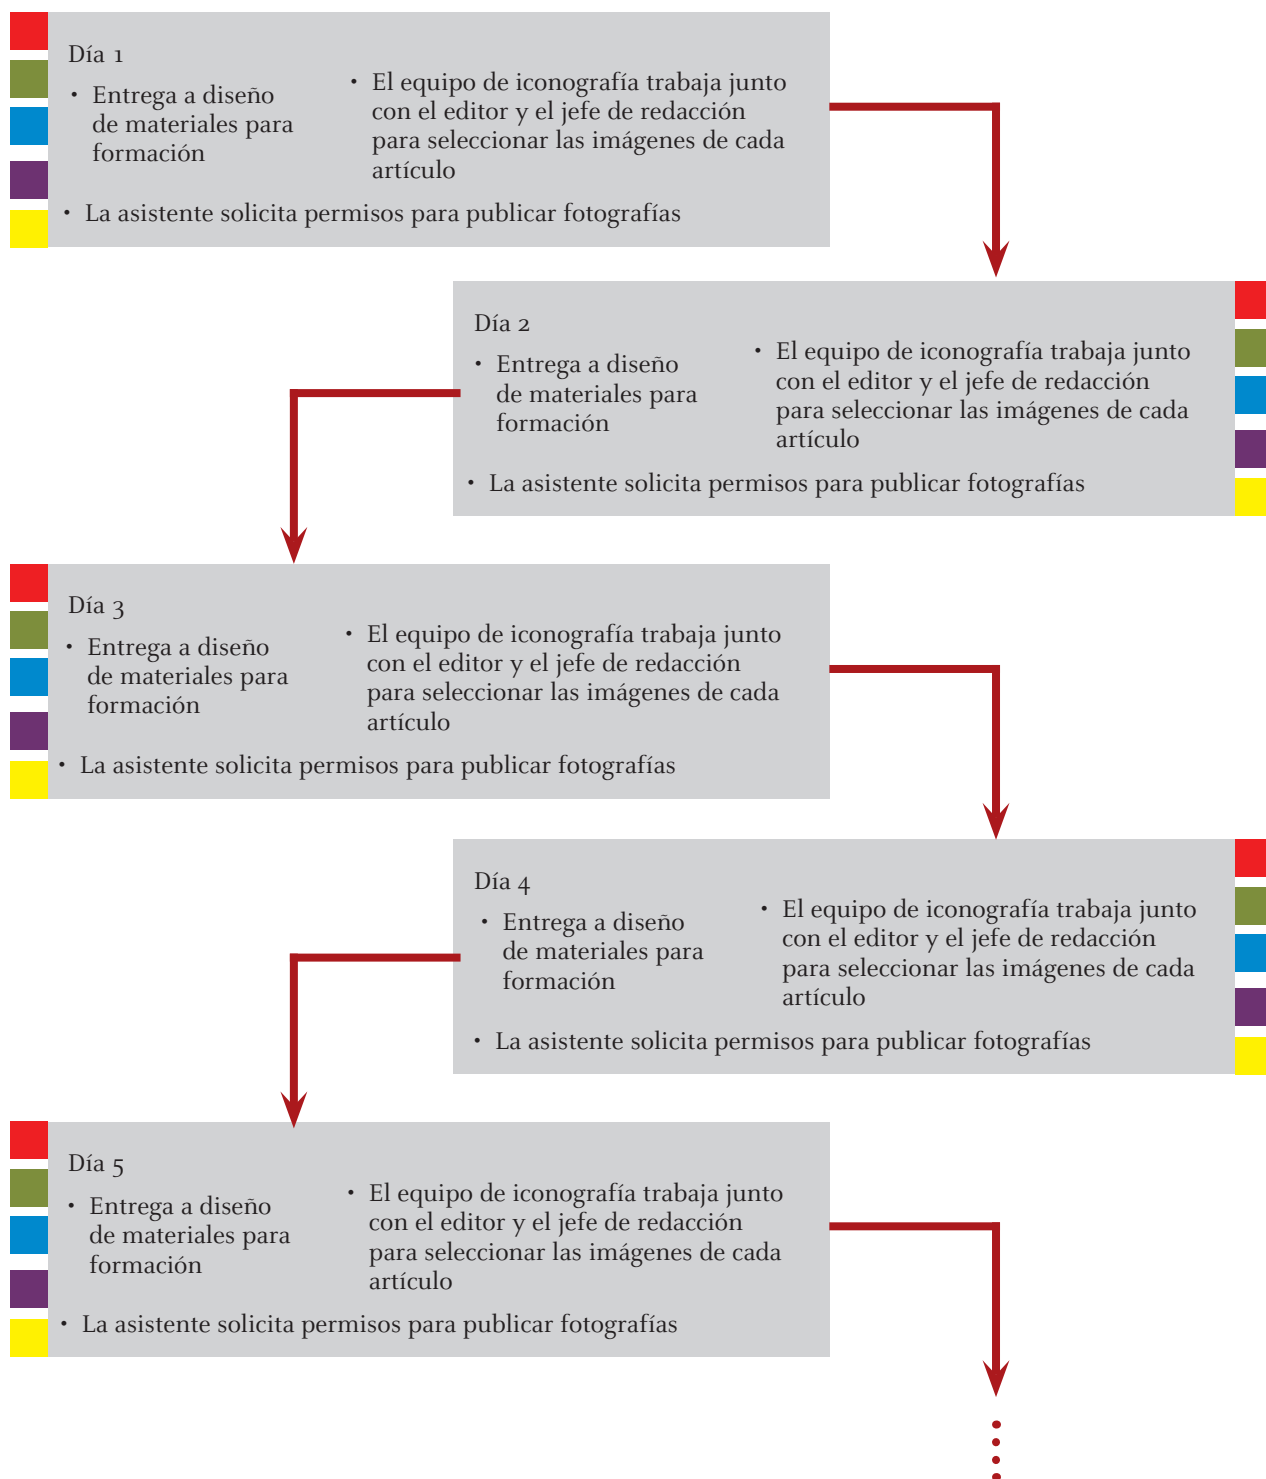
Día 1

• Entrega a diseño de materiales para formación

• El equipo de iconografía trabaja junto con el editor y el jefe de redacción para seleccionar las imágenes de cada artículo

• La asistente solicita permisos para publicar fotografías

Día 2

• Entrega a diseño de materiales para formación

• El equipo de iconografía trabaja junto con el editor y el jefe de redacción para seleccionar las imágenes de cada artículo

• La asistente solicita permisos para publicar fotografías

Día 3

• Entrega a diseño de materiales para formación

• El equipo de iconografía trabaja junto con el editor y el jefe de redacción para seleccionar las imágenes de cada artículo

• La asistente solicita permisos para publicar fotografías

Día 4

• Entrega a diseño de materiales para formación

• El equipo de iconografía trabaja junto con el editor y el jefe de redacción para seleccionar las imágenes de cada artículo

• La asistente solicita permisos para publicar fotografías

Día 5

• Entrega a diseño de materiales para formación

• El equipo de iconografía trabaja junto con el editor y el jefe de redacción para seleccionar las imágenes de cada artículo

• La asistente solicita permisos para publicar fotografías